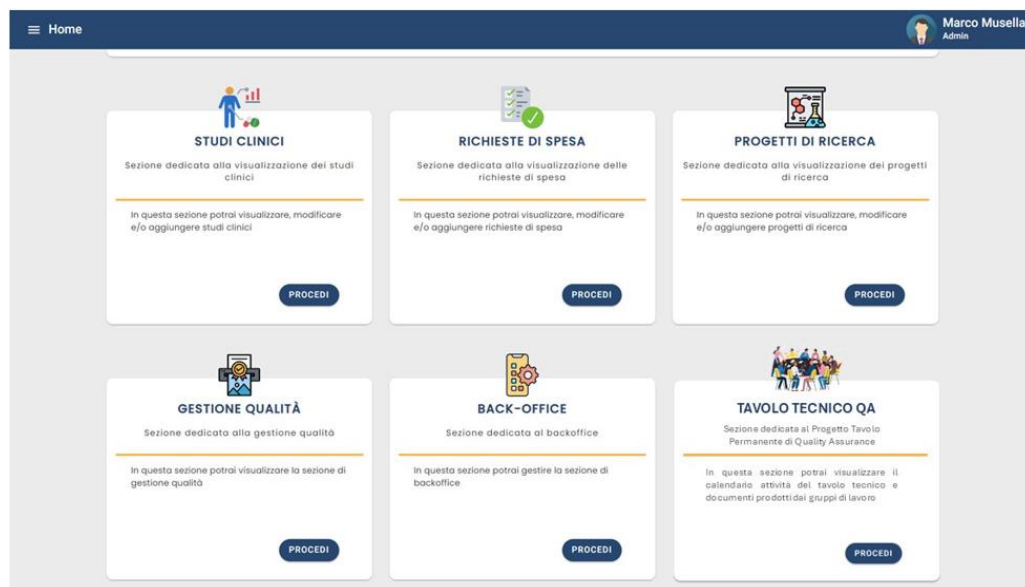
≡ Home

Marco Musella
Admin

STUDI CLINICI
Sezione dedicata alla visualizzazione dei studi clinici

In questa sezione potrai visualizzare, modificare e/o aggiungere studi clinici

PROCEDI

RICHIESTE DI SPESA
Sezione dedicata alla visualizzazione delle richieste di spesa

In questa sezione potrai visualizzare, modificare e/o aggiungere richieste di spesa

PROCEDI

PROGETTI DI RICERCA
Sezione dedicata alla visualizzazione dei progetti di ricerca

In questa sezione potrai visualizzare, modificare e/o aggiungere progetti di ricerca

PROCEDI

GESTIONE QUALITÀ
Sezione dedicata alla gestione qualità

In questa sezione potrai visualizzare la sezione di gestione qualità

PROCEDI

BACK-OFFICE
Sezione dedicata al backoffice

In questa sezione potrai gestire la sezione di backoffice

PROCEDI

TAVOLO TECNICO QA
Sezione dedicata al Progetto Tavolo Permanente di Quality Assurance

In questa sezione potrai visualizzare il calendario attività del tavolo tecnico e documenti prodotti dai gruppi di lavoro

PROCEDI